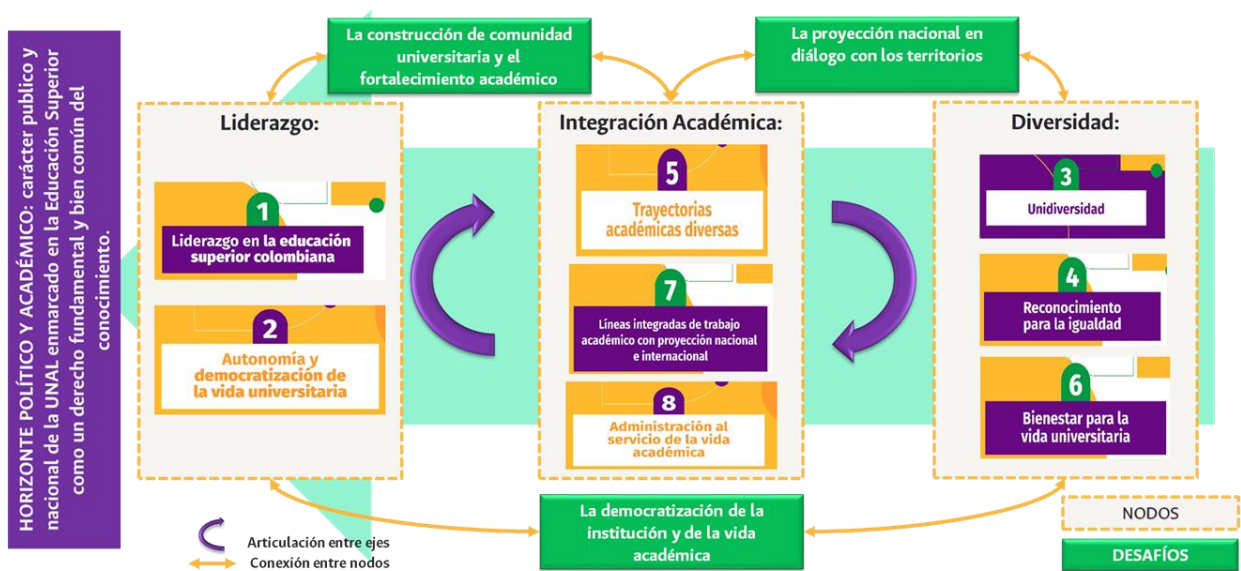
HORIZONTE POLÍTICO Y ACADÉMICO: carácter publico y nacional de la UNAL enmarcado en la Educación Superior como un derecho fundamental y bien común del conocimiento.

La construcción de comunidad universitaria y el fortalecimiento académico

La proyección nacional en diálogo con los territorios

Liderazgo:

1
Liderazgo en la educación superior colombiana

2
Autonomía y democratización de la vida universitaria

Integración Académica:

5
Trayectorias académicas diversas

7
Líneas integradas de trabajo académico con proyección nacional e internacional

8
Administración al servicio de la vida académica

Diversidad:

3
Unidiversidad

4
Reconocimiento para la igualdad

6
Bienestar para la vida universitaria

La democratización de la institución y de la vida académica

Articulación entre ejes
Conexión entre nodos

NODOS
DESAFÍOS